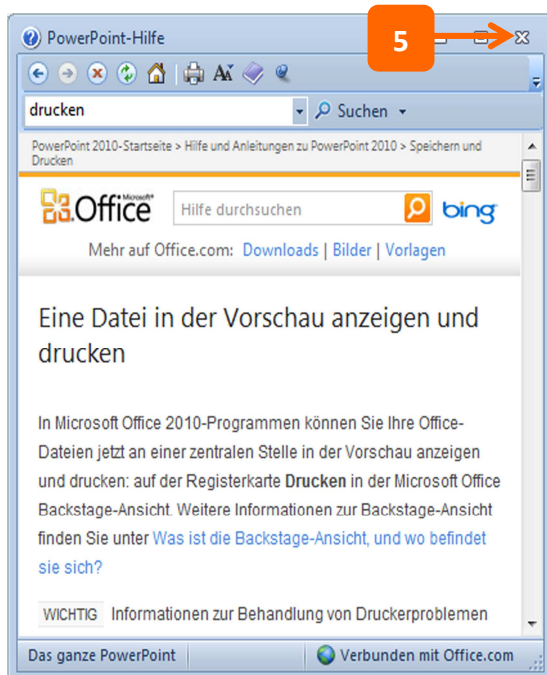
PowerPoint-Hilfe

5

drucken

Suchen

PowerPoint 2010-Startseite > Hilfe und Anleitungen zu PowerPoint 2010 > Speichern und Drucken

Microsoft Office

Hilfe durchsuchen

bing

Mehr auf Office.com: Downloads | Bilder | Vorlagen

Eine Datei in der Vorschau anzeigen und drucken

In Microsoft Office 2010-Programmen können Sie Ihre Office-Dateien jetzt an einer zentralen Stelle in der Vorschau anzeigen und drucken: auf der Registerkarte **Drucken** in der Microsoft Office Backstage-Ansicht. Weitere Informationen zur Backstage-Ansicht finden Sie unter Was ist die Backstage-Ansicht, und wo befindet sie sich?

WICHTIG Informationen zur Behandlung von Druckerproblemen

Das ganze PowerPoint

Verbunden mit Office.com